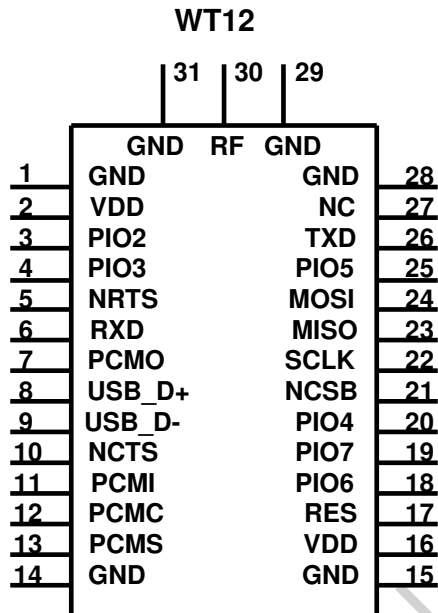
WT12

31 30 29

GND RF GND

1 GND
2 VDD
3 PIO2
4 PIO3
5 NRTS
6 RXD
7 PCMO
8 USB_D+
9 USB_D-
10 NCTS
11 PCMI
12 PCMC
13 PCMS
14 GND

GND 28
NC 27
TXD 26
PIO5 25
MOSI 24
MISO 23
SCLK 22
NCSB 21
PIO4 20
PIO7 19
PIO6 18
RES 17
VDD 16
GND 15